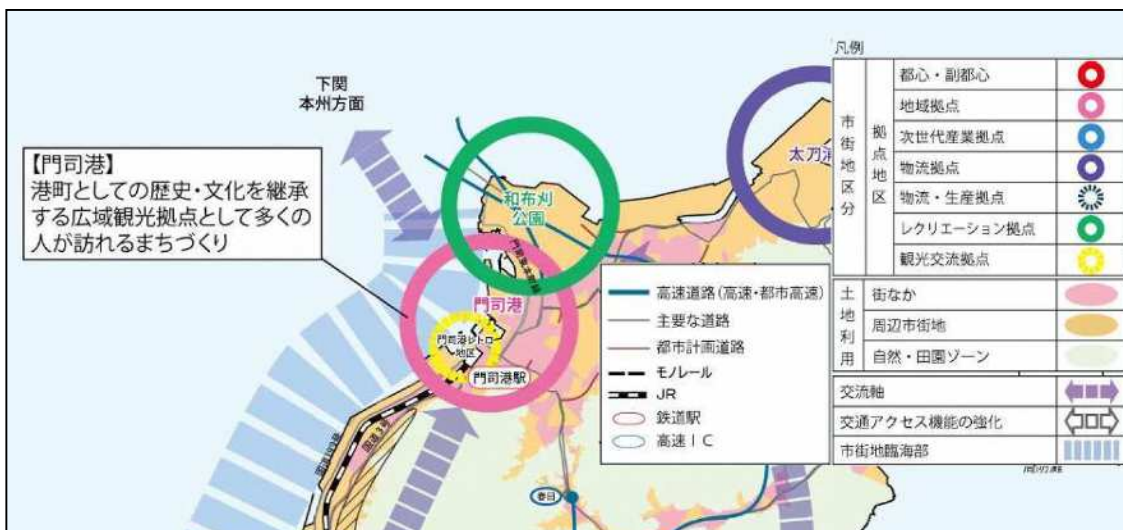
下関
本州方面

【門司港】
港町としての歴史・文化を継承する広域観光拠点として多くの人が訪れるまちづくり

和布刈
公園

門司港

門司港レトロ地区

門司港駅

太刀浦

高速道路(高速・都市高速)
主要な道路
都市計画道路
モノレール
JR
鉄道駅
高速ＩＣ

凡例

| 市街地区分 | 拠点地区 | 都心・副都心 | |
|---|---|---|---|
| | | 地域拠点 | |
| | | 次世代産業拠点 | |
| | | 物流拠点 | |
| | | 物流・生産拠点 | |
| | | レクリエーション拠点 | |
| | | 観光交流拠点 | |
| 土地利用 | | 街なか | |
| | | 周辺市街地 | |
| | | 自然・田園ゾーン | |

| 交流軸 | |
|---|---|
| 交通アクセス機能の強化 | |
| 市街地臨海部 | |

春日